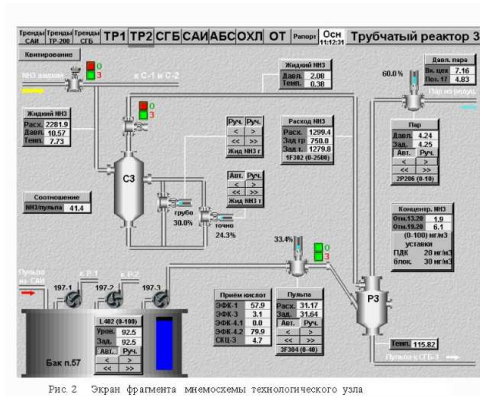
Тренды САИ | Тренды ТР-200 | Тренды СГБ | ТР1 | ТР2 | СГБ | САИ | АБС | ОХЛ | ОТ | Рапорт | Осн 11:12:31 | Трубчатый реактор 3

Квитирование

NH3 жидкий

к С-1 и С-2

0
3

Жидкий NH3
Давл. 2281.9
Давл. 10.57
Темп. 7.73

Жидкий NH3
Давл. 2.00
Темп. 0.38

Давл. пара
Вх. цех 7.16
Пол. 17 4.83

60.0%

Пар из общ.

0
3

С3

Руч. Руч.
<  >
<< >>
Жид NH3 г

Расход NH3
Расх. 1299.4
Зад гр 750.0
Зад т 1279.8
1F302 (0-2500)

Пар
Давл. 4.24
Зад. 4.25
Авт. Руч.
<  >
<< >>
2P206 (0-10)

Соотношение
NH3/пульпа 41.4

Авт. Руч.
<  >
<< >>
Жид NH3 т

грубо
30.8%

точно
24.3%

Концентр. NH3
Отн.13.20 1.9
Отн.18.20 6.1
(0-100) мг/м3
уставки
ПДК 20 мг/м3
блок. 30 мг/м3

33.4%

0
3

Пульпа из САИ

к Р-1

к Р-2

197.1

197.2

197.3

Приём кислот
ЭФК-1 57.9
ЭФК-3 3.1
ЭФК-4.1 0.0
ЭФК-4.2 79.9
СКЦ-3 4.7

Пульпа
Расх. 31.17
Зад. 31.64
Авт. Руч.
<  >
<< >>
3F304 (0-40)

Р3

L402 (0-100)
Уров. 92.5
Зад. 92.5
Авт. Руч.
<  >
<< >>

Бак п.57

Темп. 115.82

Пульпа к СГБ-1

Рис. 2 Экран фрагмента мнемосхемы технологического узла